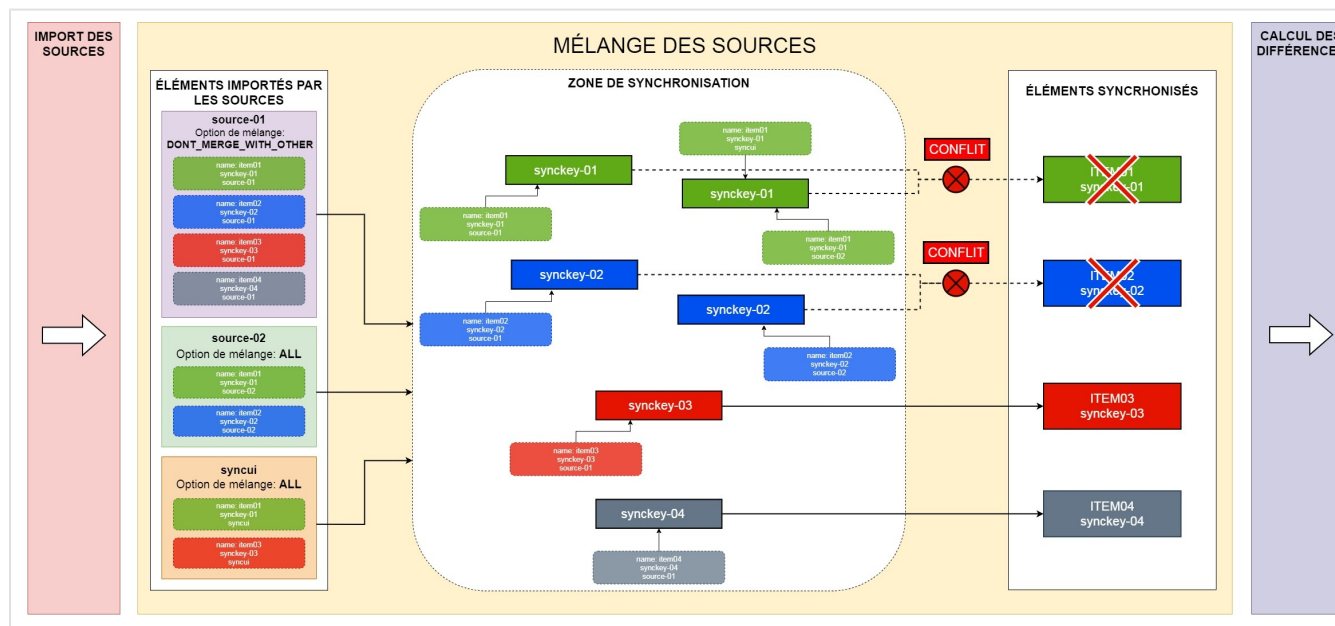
IMPORT DES SOURCES

MÉLANGE DES SOURCES

ÉLÉMENTS IMPORTÉS PAR LES SOURCES

source-01
Option de mélange:
DONT_MERGE_WITH_OTHER

name: item01
synckey-01
source-01

name: item02
synckey-02
source-01

name: item03
synckey-03
source-01

name: item04
synckey-04
source-01

source-02
Option de mélange: ALL

name: item01
synckey-01
source-02

name: item02
synckey-02
source-02

syncui
Option de mélange: ALL

name: item01
synckey-01
syncui

name: item03
synckey-03
syncui

ZONE DE SYNCHRONISATION

name: item01
synckey-01
syncui

synckey-01

synckey-01

name: item01
synckey-01
source-01

name: item01
synckey-01
source-02

synckey-02

synckey-02

name: item02
synckey-02
source-01

name: item02
synckey-02
source-02

synckey-03

name: item03
synckey-03
source-01

synckey-04

name: item04
synckey-04
source-01

CONFLIT

CONFLIT

ÉLÉMENTS SYNCRHONISÉS

ITEM01
synckey-01

ITEM02
synckey-02

ITEM03
synckey-03

ITEM04
synckey-04

CALCUL DES DIFFÉRENCE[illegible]